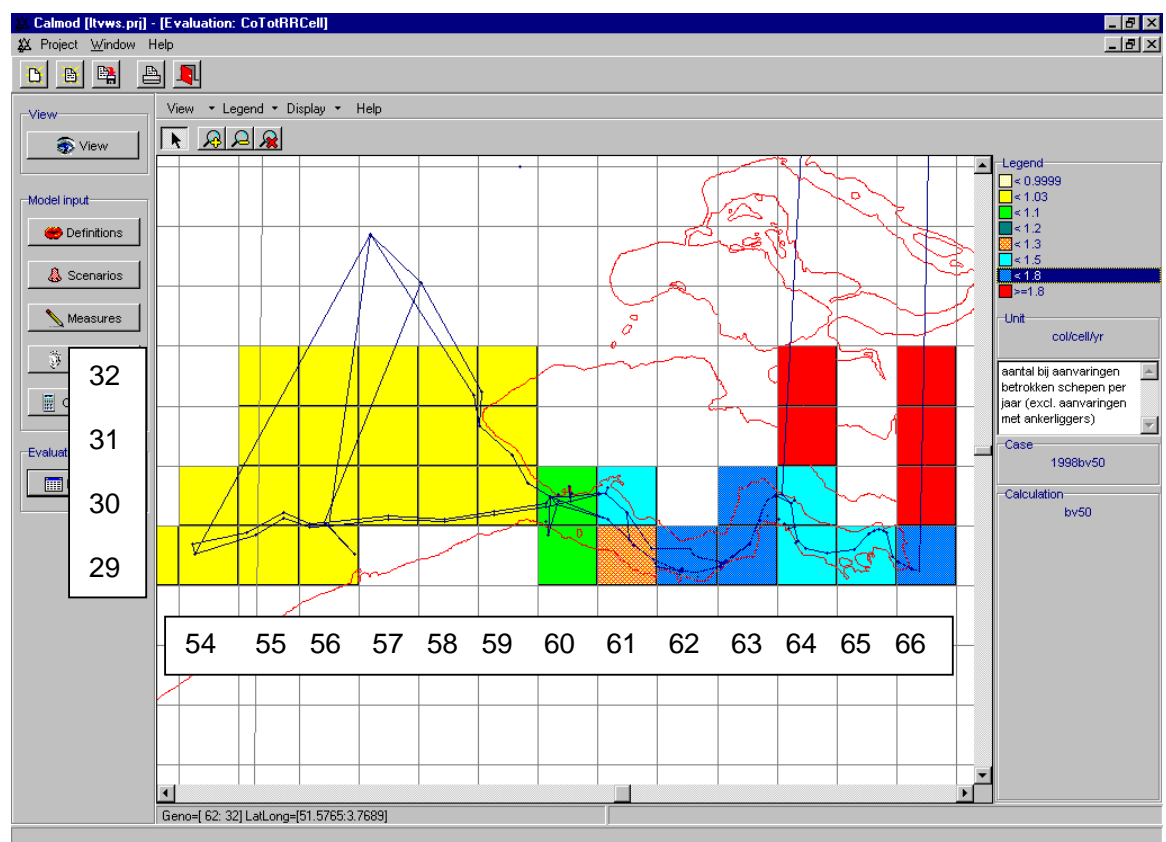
Calmod [ltvws.prj] - [Evaluation: CoTotRRCell]

Project Window Help

View

View

Model input

Definitions

Scenarios

Measures

Evaluat

View Legend Display Help

32

31

30

29

54 55 56 57 58 59 60 61 62 63 64 65 66

Legend

< 0.9999

< 1.03

< 1.1

< 1.2

< 1.3

< 1.5

< 1.8

>=1.8

Unit

col/cell/yr

aantal bij aanvaringen betrokken schepen per jaar (excl. aanvaringen met ankerliggers)

Case

1998bv50

Calculation

bv50

Geno=[ 62: 32] LatLong=[51.5765:3.7689]